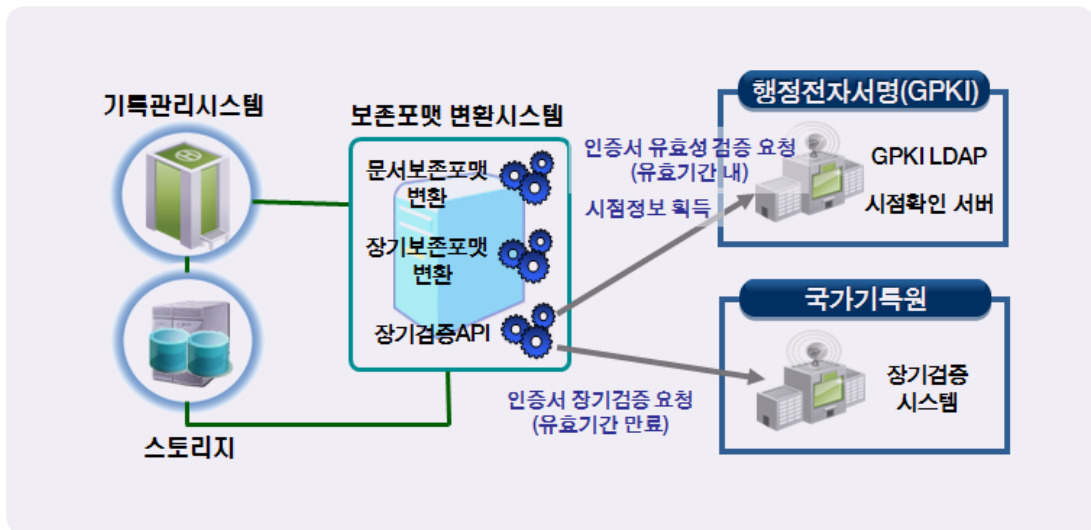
기록관리시스템

스토리지

보존포맷 변환시스템

문서보존포맷 변환

장기보존포맷 변환

장기검증API

인증서 유효성 검증 요청 (유효기간 내)

시점정보 획득

인증서 장기검증 요청 (유효기간 만료)

행정전자서명(GPKI)

GPKI LDAP

시점확인 서버

국가기록원

장기검증 시스템